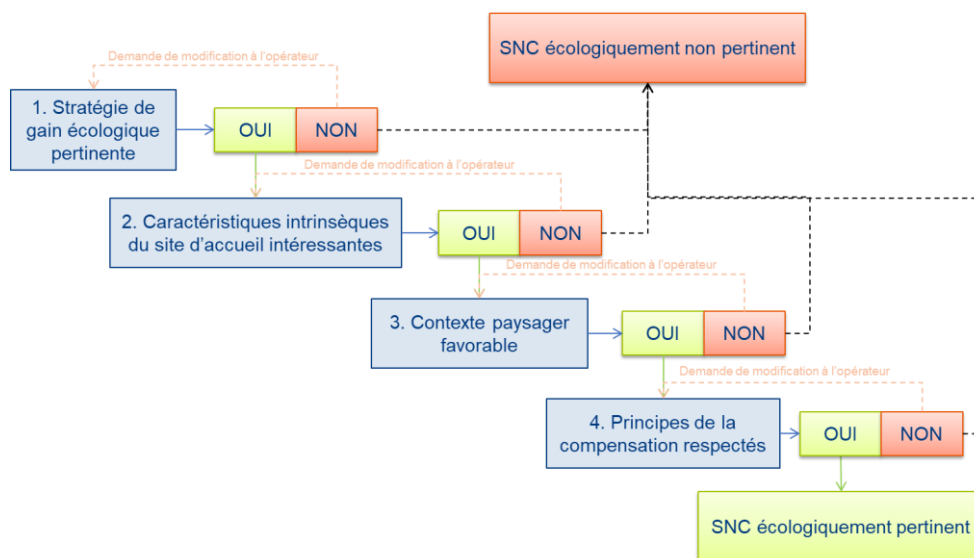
SNC écologiquement non pertinent

Demande de modification à l'opérateur

1. Stratégie de gain écologique pertinente

OUI

NON

Demande de modification à l'opérateur

2. Caractéristiques intrinsèques du site d'accueil intéressantes

OUI

NON

Demande de modification à l'opérateur

3. Contexte paysager favorable

OUI

NON

Demande de modification à l'opérateur

4. Principes de la compensation respectés

OUI

NON

SNC écologiquement pertinent